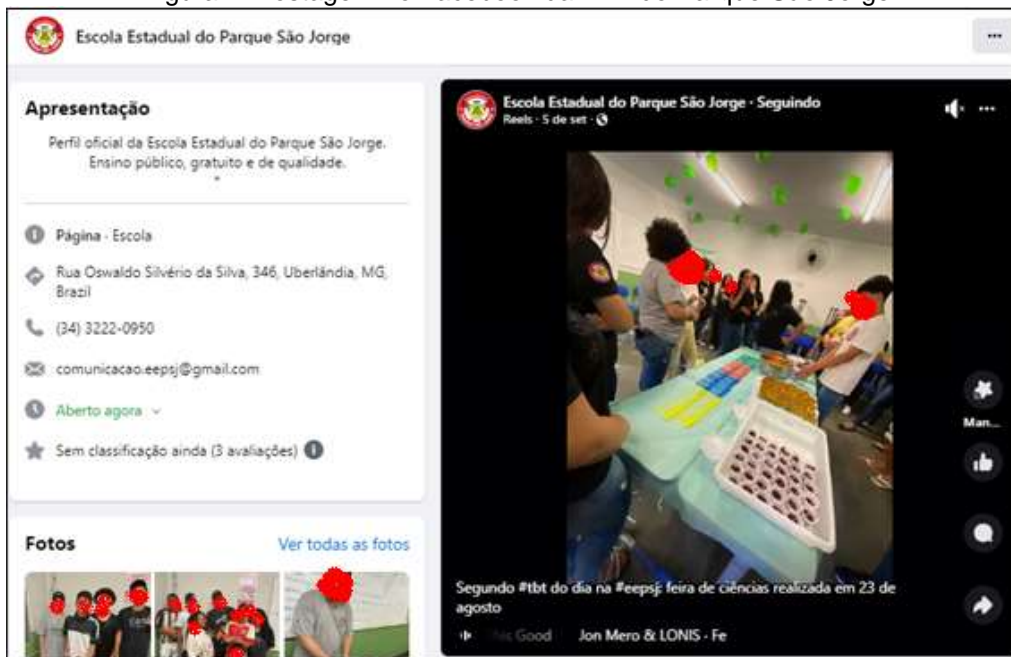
Escola Estadual do Parque São Jorge

...

Apresentação

Perfil oficial da Escola Estadual do Parque São Jorge. Ensino público, gratuito e de qualidade.

Página · Escola

Rua Oswaldo Silvério da Silva, 346, Uberlândia, MG, Brazil

(34) 3222-0950

comunicacao.eepsj@gmail.com

Aberto agora

Sem classificação ainda (3 avaliações)

Fotos

Ver todas as fotos

Escola Estadual do Parque São Jorge · Seguindo

Reels · 5 de set ·

...

Man...

Segundo #tbt do dia na #eepsj: feira de ciências realizada em 23 de agosto

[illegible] Good · Jon Mero & LONIS - Fe